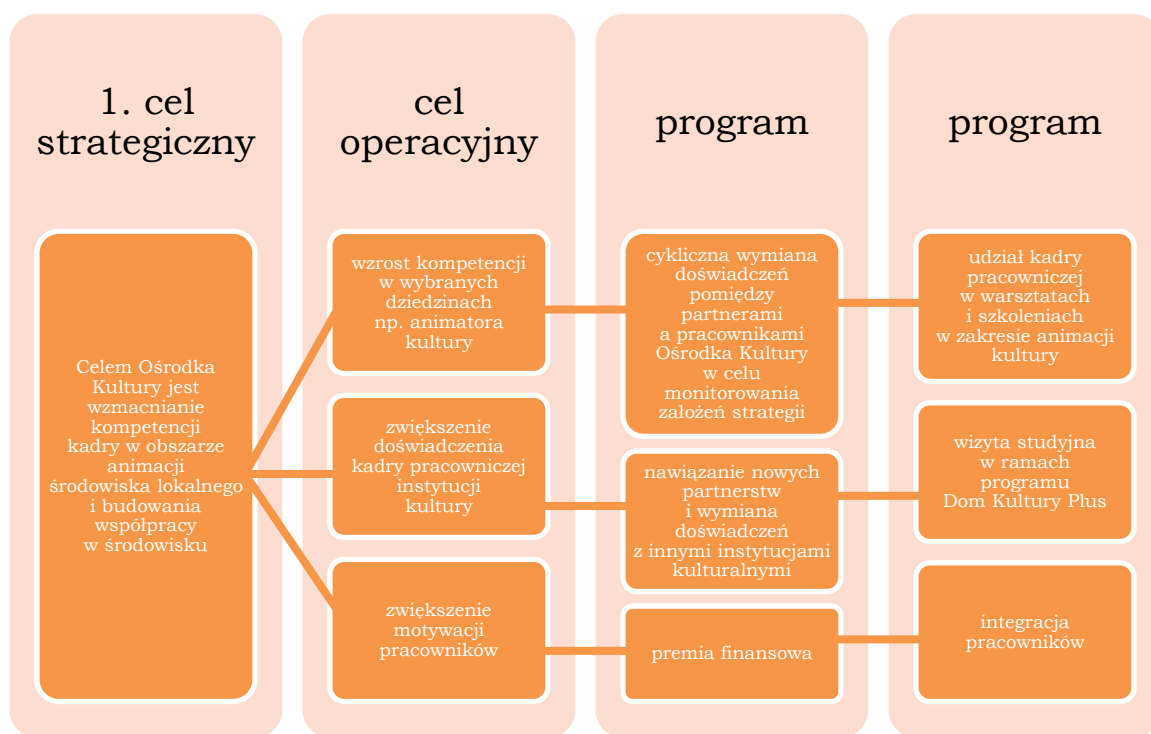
1. cel strategiczny

Celem Ośrodka Kultury jest wzmacnianie kompetencji kadry w obszarze animacji środowiska lokalnego i budowania współpracy w środowisku

cel operacyjny

wzrost kompetencji w wybranych dziedzinach np. animatora kultury

zwiększenie doświadczenia kadry pracowniczej instytucji kultury

zwiększenie motywacji pracowników

program

cykliczna wymiana doświadczeń pomiędzy partnerami a pracownikami Ośrodka Kultury w celu monitorowania założeń strategii

nawiązanie nowych partnerstw i wymiana doświadczeń z innymi instytucjami kulturalnymi

premia finansowa

program

udział kadry pracowniczej w warsztatach i szkoleniach w zakresie animacji kultury

wizyta studyjna w ramach programu Dom Kultury Plus

integracja pracowników